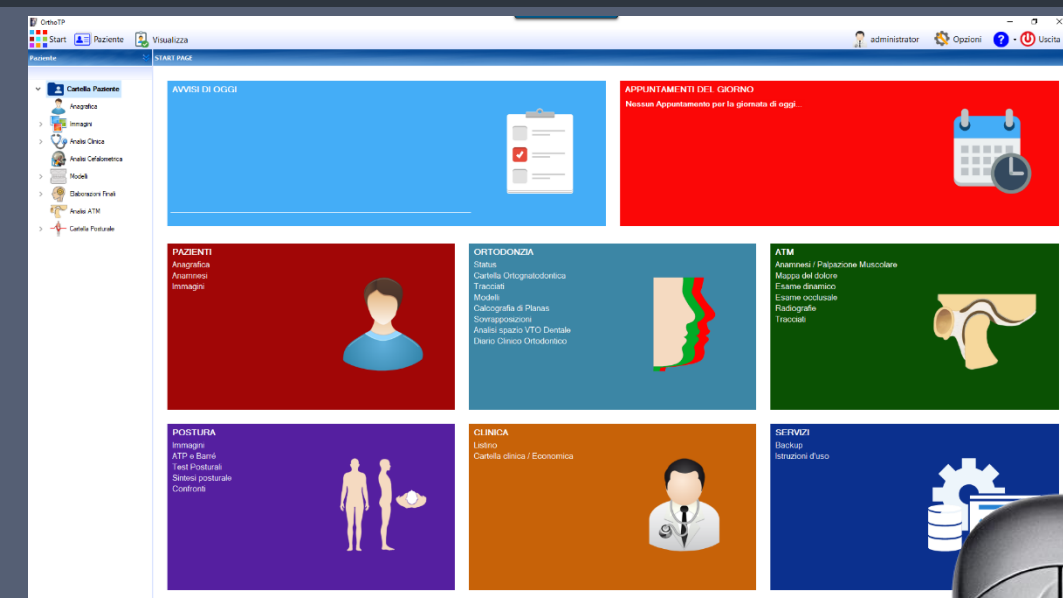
OrthoTP

Start Paziente Visualizza

administrator Opzioni Uscita

Paziente

START PAGE

Cartella Paziente
Anagrafica
Immagini
Analisi Clinica
Analisi Cefalometrica
Modelli
Elaborazioni Finali
Analisi ATM
Cartella Posturale

AVVISI DI OGGI

APPUNTAMENTI DEL GIORNO
Nessun Appuntamento per la giornata di oggi...

PAZIENTI
Anagrafica
Anamnesi
Immagini

ORTODONZIA
Status
Cartella Ortognatodontica
Tracciati
Modelli
Calcografia di Planas
Sovrapposizioni
Analisi spazio VTO Dentale
Diario Clinico Ortodontico

ATM
Anamnesi / Palpazione Muscolare
Mappa del dolore
Esame dinamico
Esame occlusale
Radiografie
Tracciati

POSTURA
Immagini
ATP e Barrè
Test Posturali
Sintesi posturale
Confronti

CLINICA
Listino
Cartella clinica / Economica

SERVIZI
Backup
Istruzioni d'uso